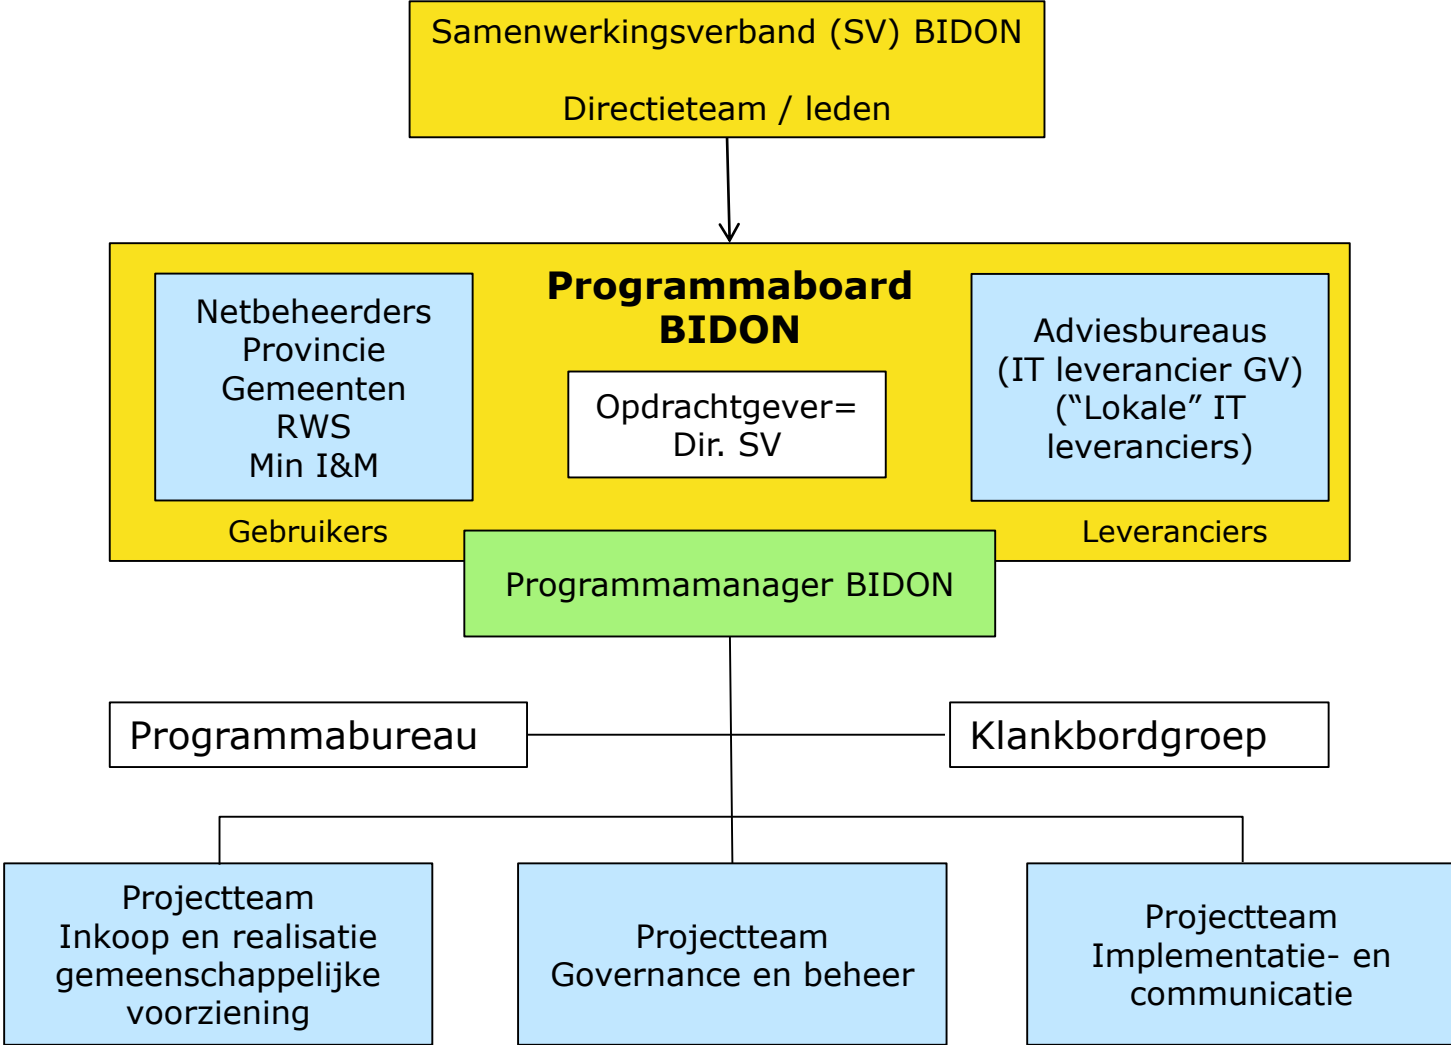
Samenwerkingsverband (SV) BIDON

Directieteam / leden

Netbeheerders
Provincie
Gemeenten
RWS
Min I&M

Gebruikers

Programmaboard BIDON

Opdrachtgever= Dir. SV

Adviesbureaus
(IT leverancier GV)
(“Lokale” IT leveranciers)

Leveranciers

Programmamanager BIDON

Programmabureau

Klankbordgroep

Projectteam
Inkoop en realisatie gemeenschappelijke voorziening

Projectteam
Governance en beheer

Projectteam
Implementatie- en communicatie